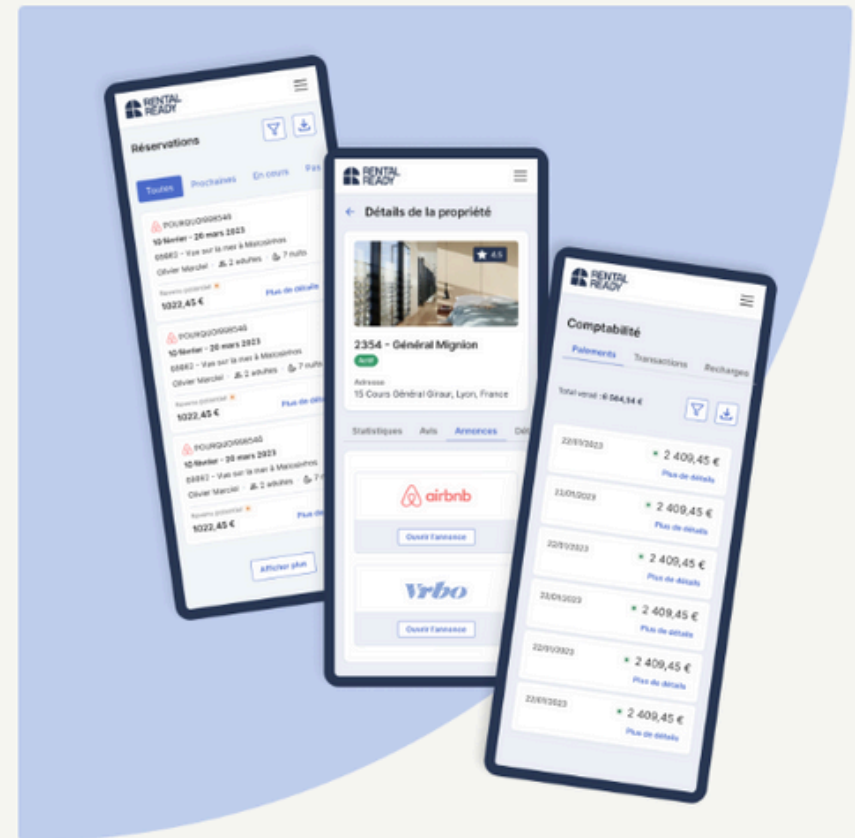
RENTAL READY

Réservations

Toutes Prochaines En cours Pas

POURQUOI998545
10 février - 20 mars 2023
05882 - Vue sur la mer à Matosinhos
Olivier Marciel 2 adultes 7 nuits
Revenu potentiel
1022,45 €
Plus de détails

POURQUOI998545
10 février - 20 mars 2023
05882 - Vue sur la mer à Matosinhos
Olivier Marciel 2 adultes
Revenu potentiel
1022,45 €
Plus de déta

POURQUOI998545
10 février - 20 mars 2023
05882 - Vue sur la mer à Matosinhos
Olivier Marciel 2 adultes 7
Revenu potentiel
1022,45 €
Plus de

Afficher plus

RENTAL READY

Détails de la propriété

4.5

2354 - Général Mignion
Actif

Adresse
15 Cours Général Giraud, Lyon, France

Statistiques Avis Annonces Dét

airbnb
Ouvrir l'annonce

Vrbo
Ouvrir l'annonce

RENTAL READY

Comptabilité

Paiements Transactions Recharges

Total versé : 6 564,34 €

22/01/2023
2 409,45 €
Plus de détails

22/01/2023
2 409,45 €
Plus de détails

22/01/2023
2 409,45 €
Plus de détails

22/01/2023
2 409,45 €
Plus de détails

22/01/2023
2 409,45 €
Plus de détails

22/01/2023
2 409,45 €
Plus de détails